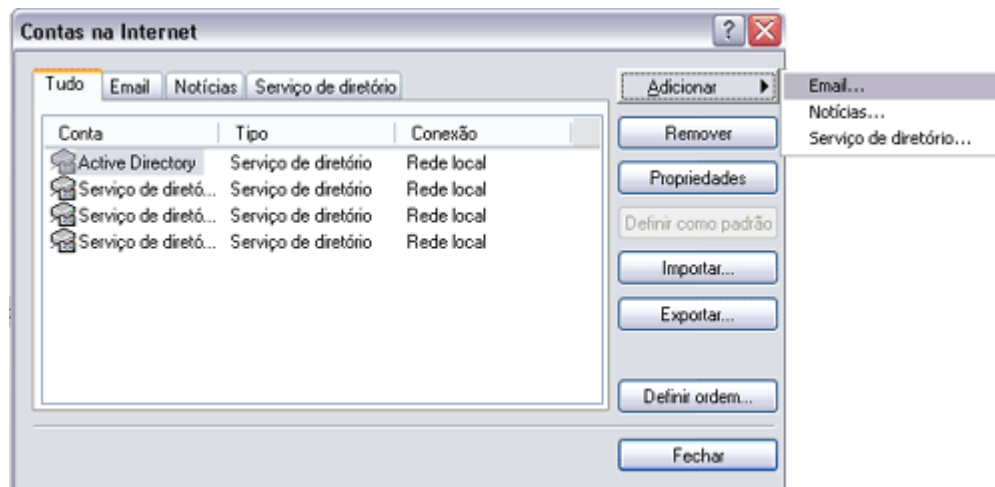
Contas na Internet

?

Tudo | Email | Notícias | Serviço de diretório

| Conta | Tipo | Conexão |
|---|---|---|
| Active Directory | Serviço de diretório | Rede local |
| Serviço de diretó... | Serviço de diretório | Rede local |
| Serviço de diretó... | Serviço de diretório | Rede local |
| Serviço de diretó... | Serviço de diretório | Rede local |

Adicionar

Email...
Notícias...
Serviço de diretório...

Remover

Propriedades

Definir como padrão

Importar...

Exportar...

Definir ordem...

Fechar